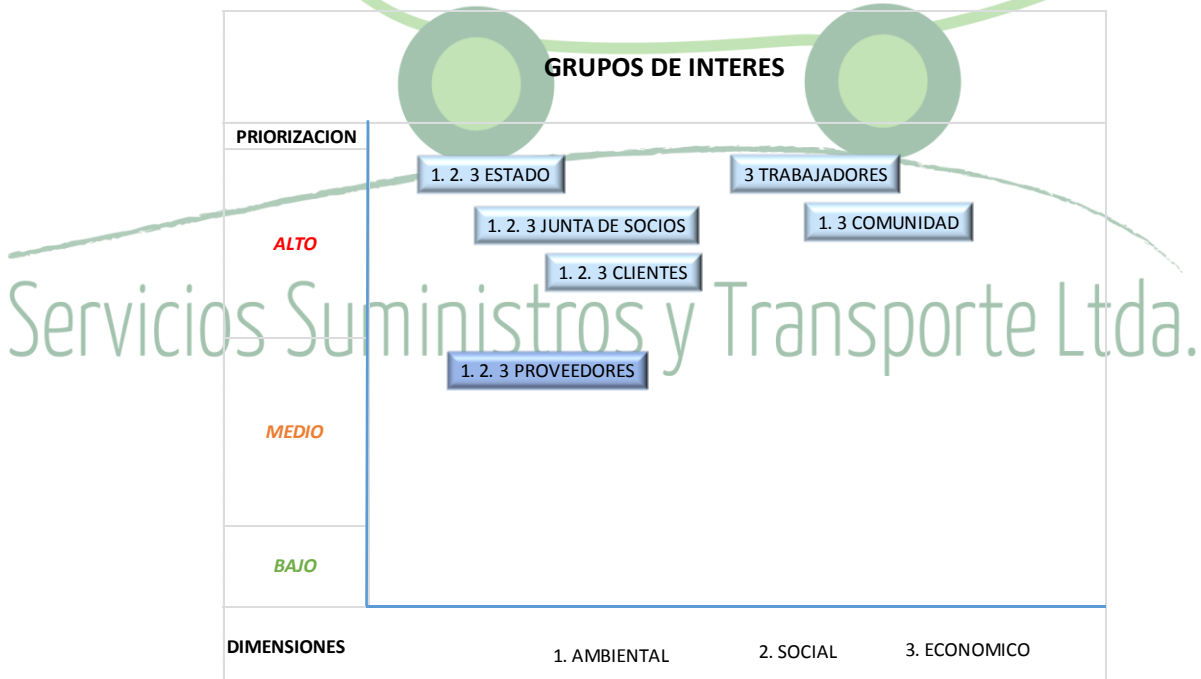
GRUPOS DE INTERES

PRIORIZACION

1. 2. 3 ESTADO

3 TRABAJADORES

1. 2. 3 JUNTA DE SOCIOS

1. 3 COMUNIDAD

ALTO

1. 2. 3 CLIENTES

Servicios Suministros y Transporte Ltda.

1. 2. 3 PROVEEDORES

MEDIO

BAJO

DIMENSIONES

1. AMBIENTAL

2. SOCIAL

3. ECONOMICO